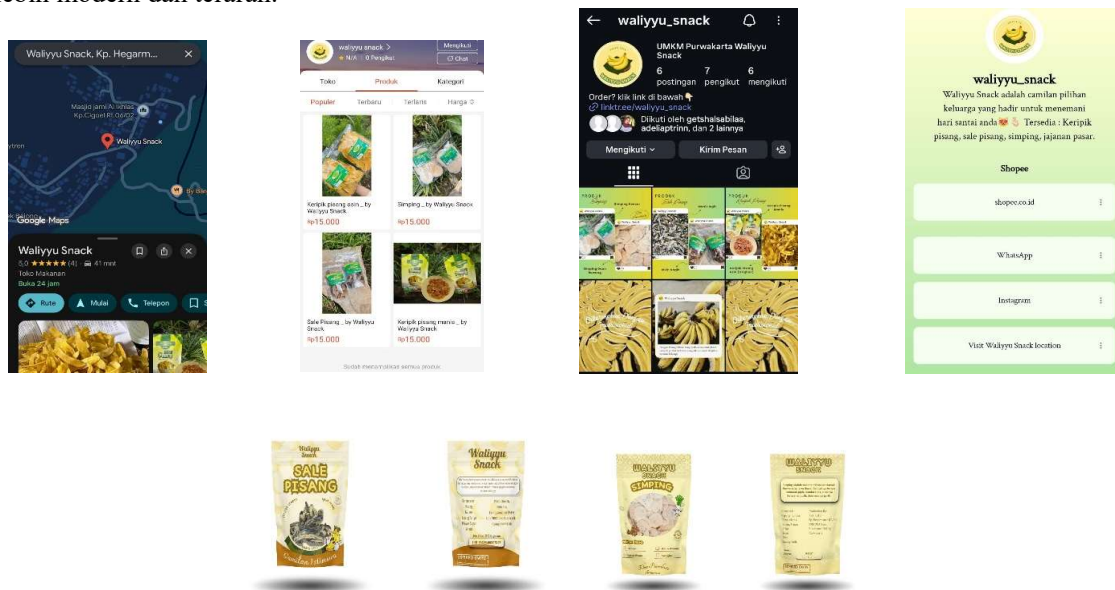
ecom modern dan teratur.

Waliyyu Snack, Kp. Hegarm...

Masjid jami Al Ikhlas Kp.Cigael Rt.06/02

Waliyyu Snack

Google Maps

Waliyyu Snack
5,0 ★★★★★ (4) · 41 mnt
Toko Makanan
Buka 24 jam

Rute Mulai Telepon

waliyyu snack >
★ N/A | 0 Pengikut
Mengikuti
Chat

Toko Produk Kategori

Populer Terbaru Terlaris Harga

Keripik pisang asin _ by Waliyyu Snack
Rp15.000

Simping _ by Waliyyu Snack
Rp15.000

Sale Pisang _ by Waliyyu Snack
Rp15.000

Keripik pisang manis _ by Waliyyu Snack
Rp15.000

Sudah menampilkan semua produk

waliyyu_snack

UMKM Purwakarta Waliyyu Snack
6 postingan 7 pengikut 6 mengikuti

Order? klik link di bawah👇
linktr.ee/waliyyu_snack
Diikuti oleh getshalsabilaa, adeliaptrinn, dan 2 lainnya

Mengikuti Kirim Pesan

waliyyu_snack
Waliyyu Snack adalah camilan pilihan keluarga yang hadir untuk menemani hari santai anda💖👌 Tersedia : Keripik pisang, sale pisang, simping, jajanan pasar.

Shopee

shopee.co.id

WhatsApp

Instagram

Visit Waliyyu Snack location

Waliyyu Snack
SALE PISANG

Waliyyu Snack

WALIYYU SNACK
SIMPING

WALIYYU SNACK